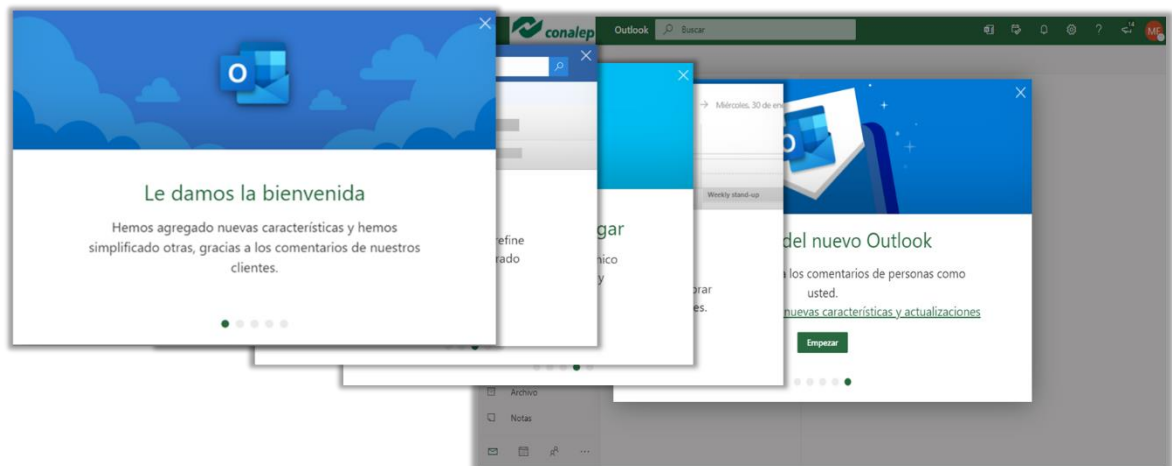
conalep
Outlook
Buscar
ME

Le damos la bienvenida

Hemos agregado nuevas características y hemos simplificado otras, gracias a los comentarios de nuestros clientes.

refine
rado

gar
nico
y

Miércoles, 30 de en
Weekly stand-up
rar
es.

del nuevo Outlook
a los comentarios de personas como usted.
nuevas características y actualizaciones

Empezar

Archivo
Notas